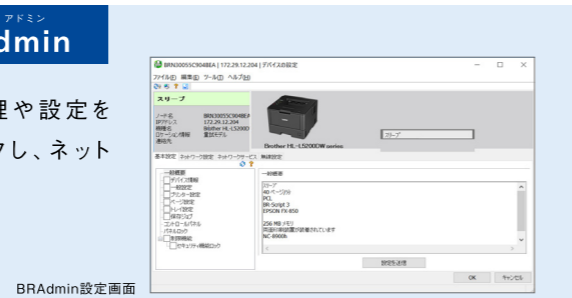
アドミン
dmin

理や設定を
クし、ネット

BRN30055C9048EA | 172.29.12.204 | デバイスの設定
ファイル(F) 編集(E) ツール(T) ヘルプ(H)

スリープ
ノード名 BRN30055C9048EA
IPアドレス 172.29.12.204
機種名 Brother HL-L5200D
ロケーション情報 重量モデル
連絡先

Brother HL-L5200DW series

グループ

基本設定 ネットワーク設定 ネットワークサービス 無線設定

一般概要
デバイス情報
一般設定
プリンター設定
ページ設定
トレイ設定
保存ジョブ
コントロールパネル
パネルロック
形態機能
セキュリティ機能ロック

一般概要
カラー
40 ページ/分
PCL
BR-Script 3
EPSON FX-850

256 MB メモリ
両面印刷装置が装着されています
NC-8900h

設定を送信

OK キャンセル

BRAdmin設定画面